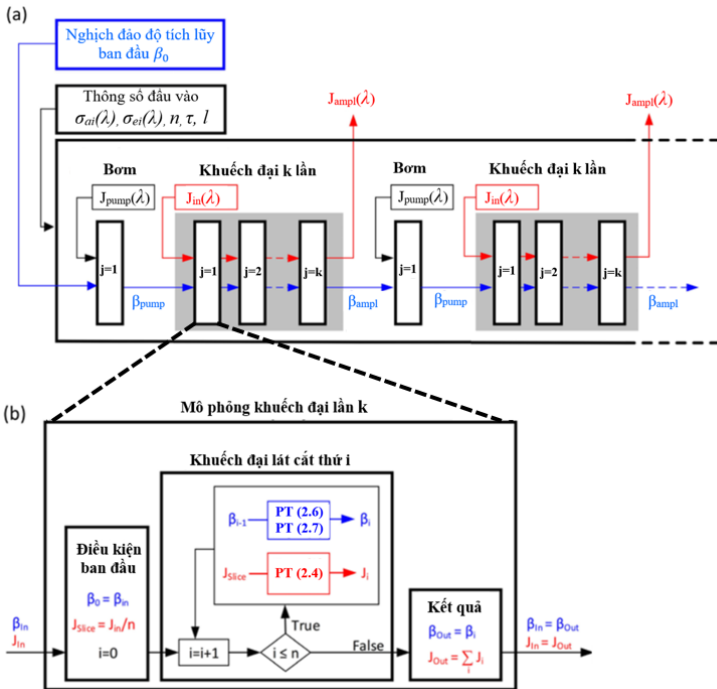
(a)

Nghịch đảo độ tích lũy ban đầu $\beta_0$

Thông số đầu vào $\sigma_{ai}(\lambda)$, $\sigma_{ei}(\lambda)$, $n$, $\tau$, $l$

$J_{ampl}(\lambda)$

$J_{ampl}(\lambda)$

Bơm

Khuếch đại k lần

Bơm

Khuếch đại k lần

$J_{pump}(\lambda)$

$J_{in}(\lambda)$

$J_{pump}(\lambda)$

$J_{in}(\lambda)$

j=1

j=1

j=2

j=k

j=1

j=1

j=2

j=k

$\beta_{pump}$

$\beta_{ampl}$

$\beta_{pump}$

$\beta_{ampl}$

(b)

Mô phỏng khuếch đại lần k

Khuếch đại lát cắt thứ i

$\beta_{i-1}$

PT (2.6)
PT (2.7)

$\beta_i$

$J_{Slice}$

PT (2.4)

$J_i$

Điều kiện ban đầu

$\beta_0 = \beta_{In}$

$J_{Slice} = J_{In}/n$

i=0

$\beta_{In}$
$J_{In}$

True

i=i+1

i ≤ n

False

Kết quả

$\beta_{Out} = \beta_i$

$J_{Out} = \sum_i J_i$

$\beta_{In} = \beta_{Out}$
$J_{In} = J_{Out}$